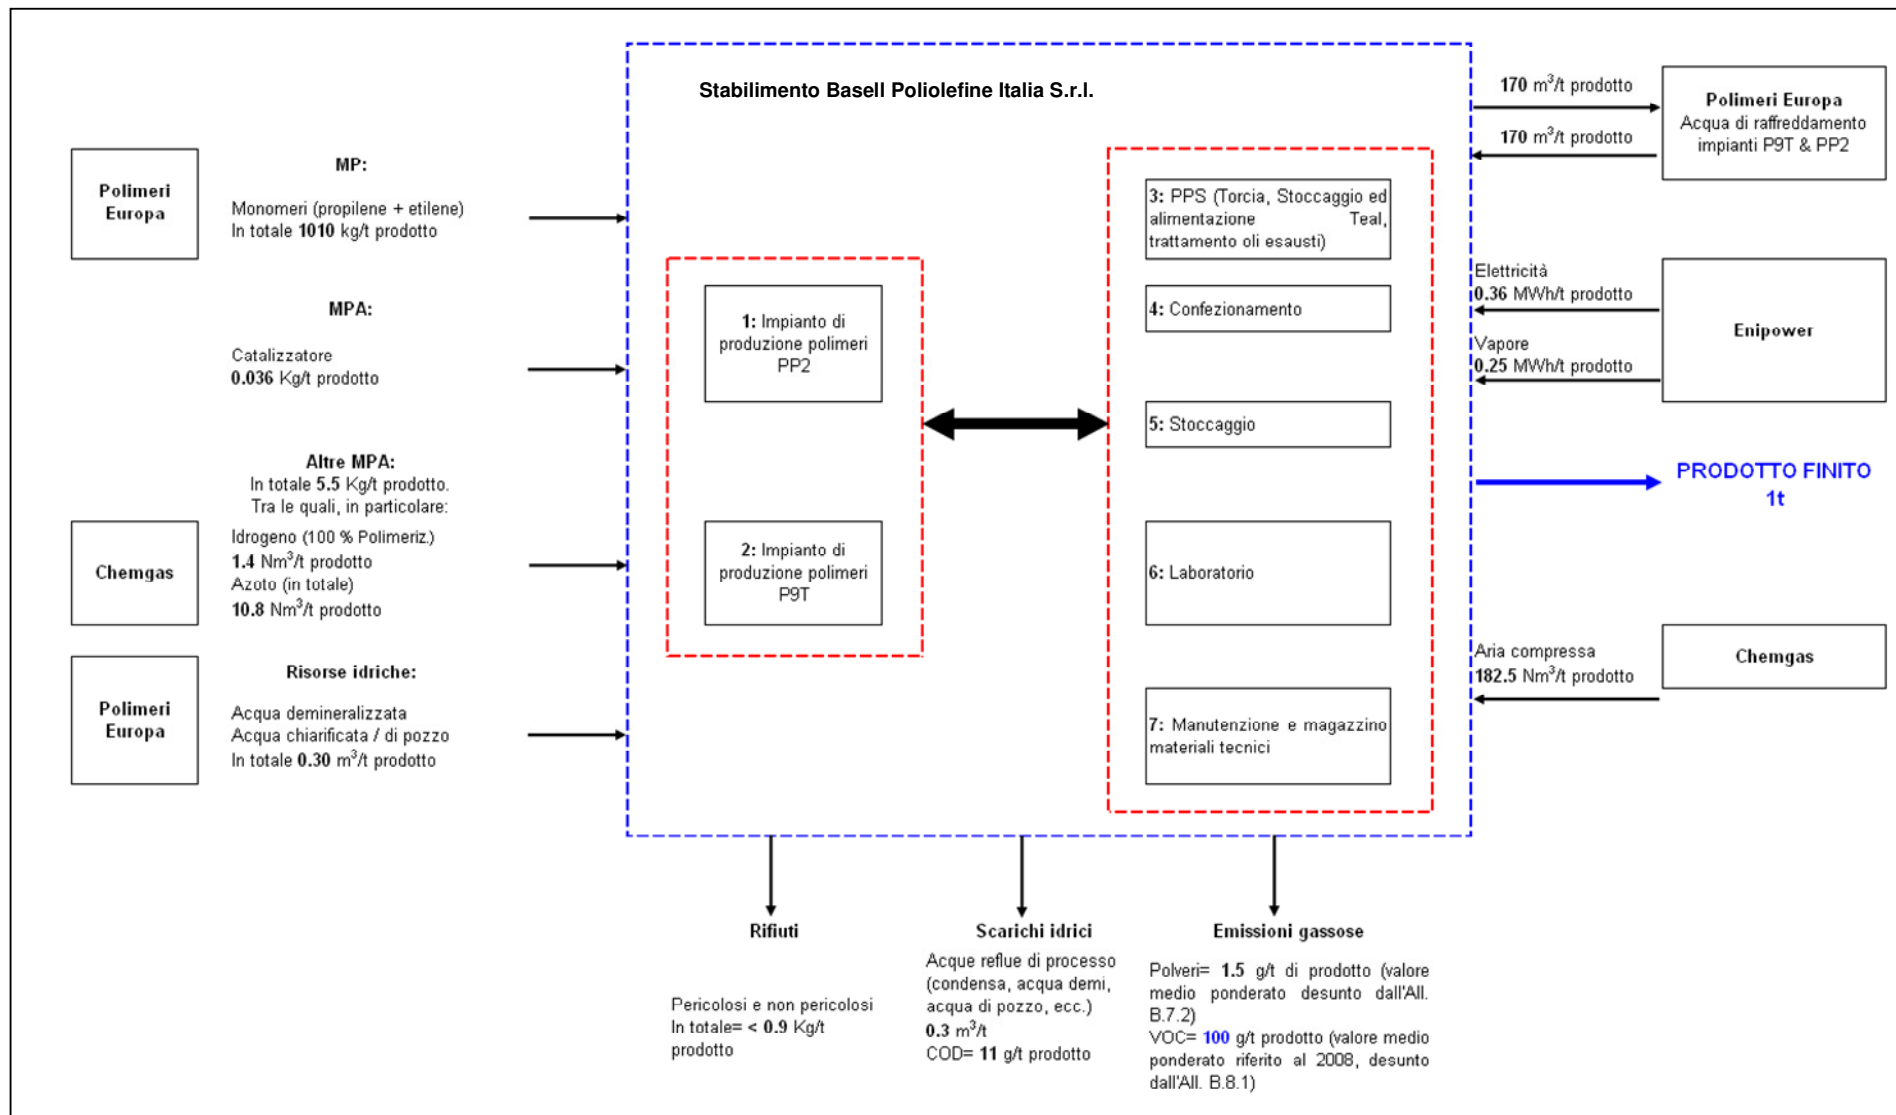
Stabilimento Basell Poliolefine Italia S.r.l.

Polimeri Europa

MP:

Monomeri (propilene + etilene)
In totale **1010** kg/t prodotto

MPA:

Catalizzatore
**0.036** Kg/t prodotto

Altre MPA:
In totale **5.5** Kg/t prodotto.
Tra le quali, in particolare:

Chemgas

Idrogeno (100 % Polimeriz.)
**1.4** Nm$^3$/t prodotto
Azoto (in totale)
**10.8** Nm$^3$/t prodotto

Polimeri Europa

Risorse idriche:

Acqua demineralizzata
Acqua chiarificata / di pozzo
In totale **0.30** m$^3$/t prodotto

1: Impianto di produzione polimeri PP2

2: Impianto di produzione polimeri P9T

3: PPS (Torcia, Stoccaggio ed alimentazione Teal, trattamento oli esausti)

4: Confezionamento

5: Stoccaggio

6: Laboratorio

7: Manutenzione e magazzino materiali tecnici

170 m$^3$/t prodotto

170 m$^3$/t prodotto

Polimeri Europa
Acqua di raffreddamento impianti P9T & PP2

Elettricità
0.36 MWh/t prodotto

Vapore
0.25 MWh/t prodotto

Enipower

PRODOTTO FINITO
1t

Aria compressa
182.5 Nm$^3$/t prodotto

Chemgas

Rifiuti

Pericolosi e non pericolosi
In totale= < **0.9** Kg/t prodotto

Scarichi idrici

Acque reflue di processo (condensa, acqua demi, acqua di pozzo, ecc.)
**0.3** m$^3$/t
COD= **11** g/t prodotto

Emissioni gassose

Polveri= **1.5** g/t di prodotto (valore medio ponderato desunto dall'All. B.7.2)
VOC= **100** g/t prodotto (valore medio ponderato riferito al 2008, desunto dall'All. B.8.1)